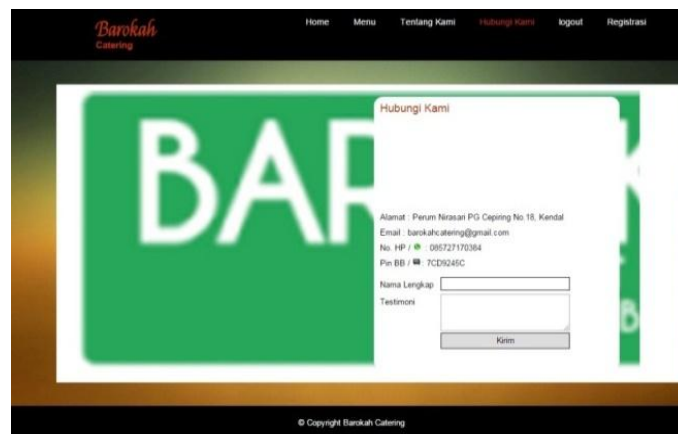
Barokah
Catering

Home Menu Tentang Kami Hubungi Kami logout Registrasi

BAR

Hubungi Kami

Alamat : Perum Nirasari PG Cepiring No.18, Kendal
Email : barokahcatering@gmail.com
No. HP / : 085727170384
Pin BB / : 7CD9245C

Nama Lengkap
Testimoni
Kirim

© Copyright Barokah Catering